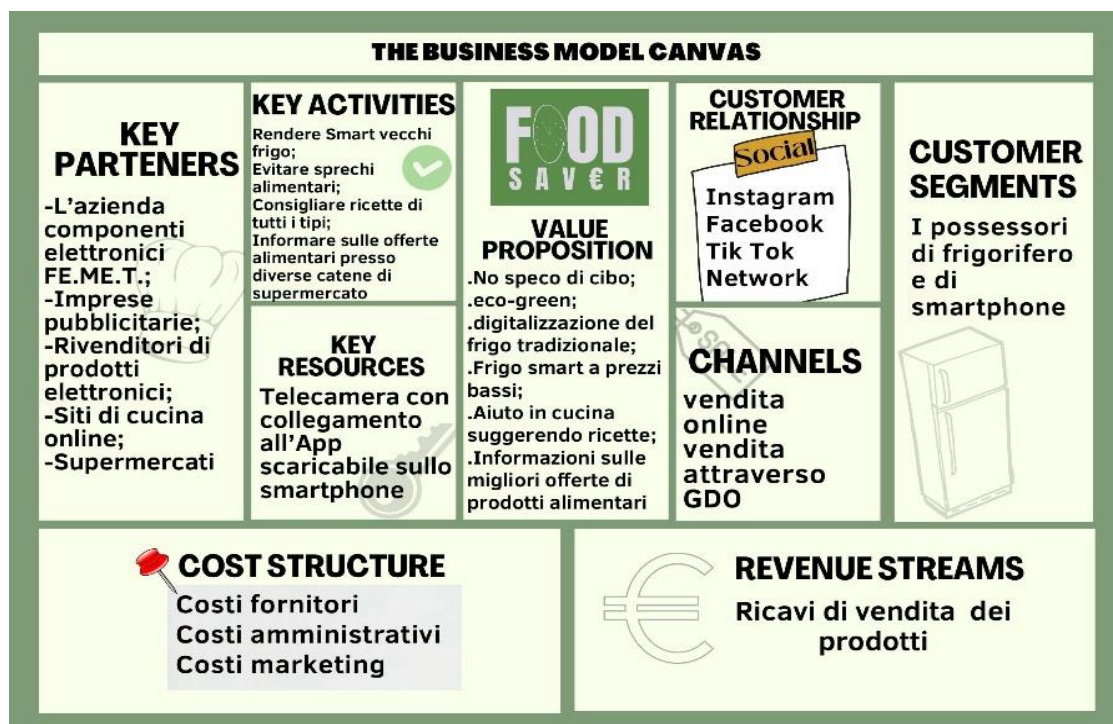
THE BUSINESS MODEL CANVAS

KEY PARTENERS
-L'azienda componenti elettronici FE.ME.T.;
-Imprese pubblicitarie;
-Rivenditori di prodotti elettronici;
-Siti di cucina online;
-Supermercati

KEY ACTIVITIES
Rendere Smart vecchi frigo;
Evitare sprechi alimentari;
Consigliare ricette di tutti i tipi;
Informare sulle offerte alimentari presso diverse catene di supermercato

KEY RESOURCES
Telecamera con collegamento all'App scaricabile sullo smartphone

FOOD SAV€R

VALUE PROPOSITION
.No speco di cibo;
.eco-green;
.digitalizzazione del frigo tradizionale;
.Frigo smart a prezzi bassi;
.Aiuto in cucina suggerendo ricette;
.Informazioni sulle migliori offerte di prodotti alimentari

CUSTOMER RELATIONSHIP
Social
Instagram
Facebook
Tik Tok
Network

CHANNELS
vendita online
vendita attraverso GDO

CUSTOMER SEGMENTS
I possessori di frigorifero e di smartphone

COST STRUCTURE
Costi fornitori
Costi amministrativi
Costi marketing

REVENUE STREAMS
Ricavi di vendita dei prodotti